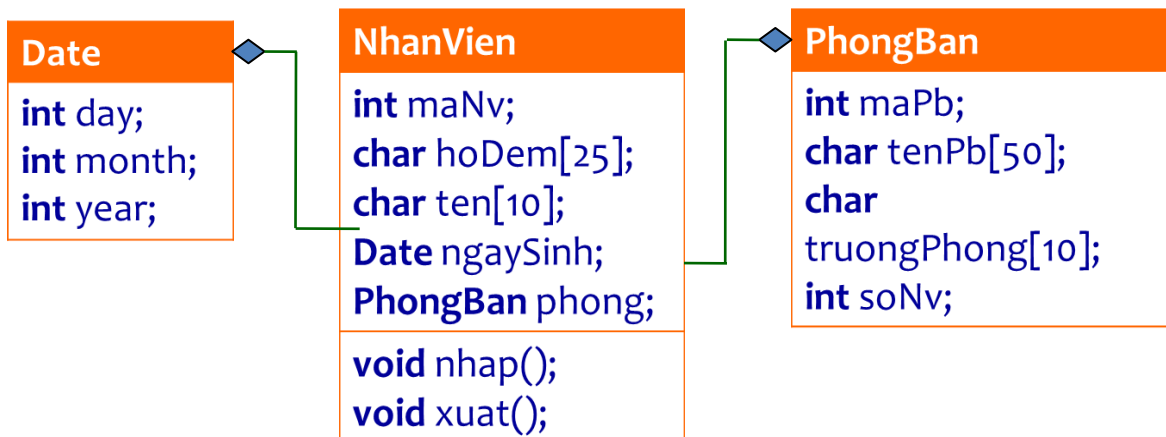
Date

int day;
int month;
int year;

NhanVien

int maNv;
char hoDem[25];
char ten[10];
Date ngaySinh;
PhongBan phong;

void nhap();
void xuat();

PhongBan

int maPb;
char tenPb[50];
char truongPhong[10];
int soNv;